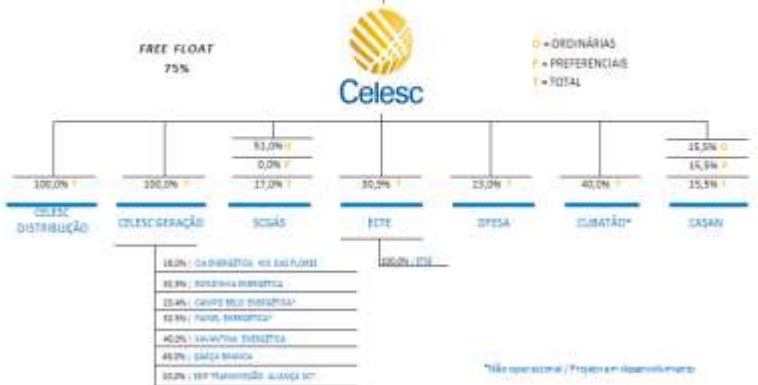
FREE FLOAT
75%

Celesc

O = ORDINÁRIAS
P = PREFERENCIAIS
T = TOTAL

51,0% O
0,0% P
17,0% T

33,3% O
33,3% P
33,3% T

100,0% T
100,0% T
30,9% T
23,0% T
40,0% T

CELESC DISTRIBUIÇÃO
CELESC GERAÇÃO
SCGÁS
ECTE
DFESA
CUBATÃO*
CASAN

100,0% | ETSE

10,0% | CIA ENERGÉTICA RIO DAS FLORES
30,0% | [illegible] ENERGÉTICA
23,4% | GARCIA BELO ENERGÉTICA*
32,5% | PAINEL ENERGÉTICA*
40,0% | XAVANTINA ENERGÉTICA
49,0% | GARÇA BRANCA
10,0% | SPE TRANSMISSÃO ALIANÇA SC*

*Não operacional / Projeto em desenvolvimento